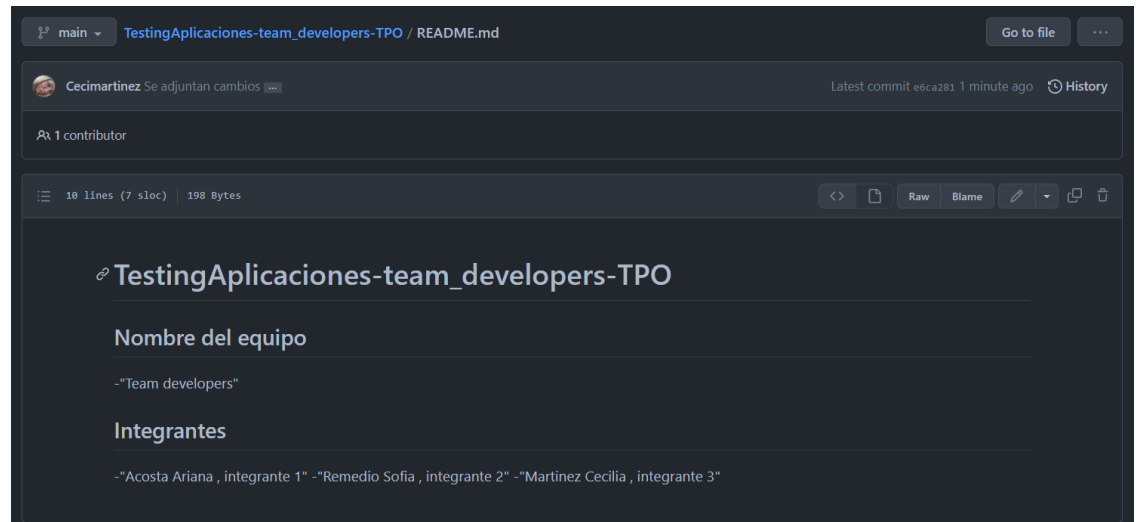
main TestingAplicaciones-team_developers-TPO / README.md

Go to file ···

Cecimartinez Se adjuntan cambios ...

Latest commit e6ca281 1 minute ago History

1 contributor

10 lines (7 sloc) 198 Bytes

Raw Blame

TestingAplicaciones-team_developers-TPO

Nombre del equipo

-"Team developers"

Integrantes

-"Acosta Ariana , integrante 1" -"Remedio Sofia , integrante 2" -"Martinez Cecilia , integrante 3"